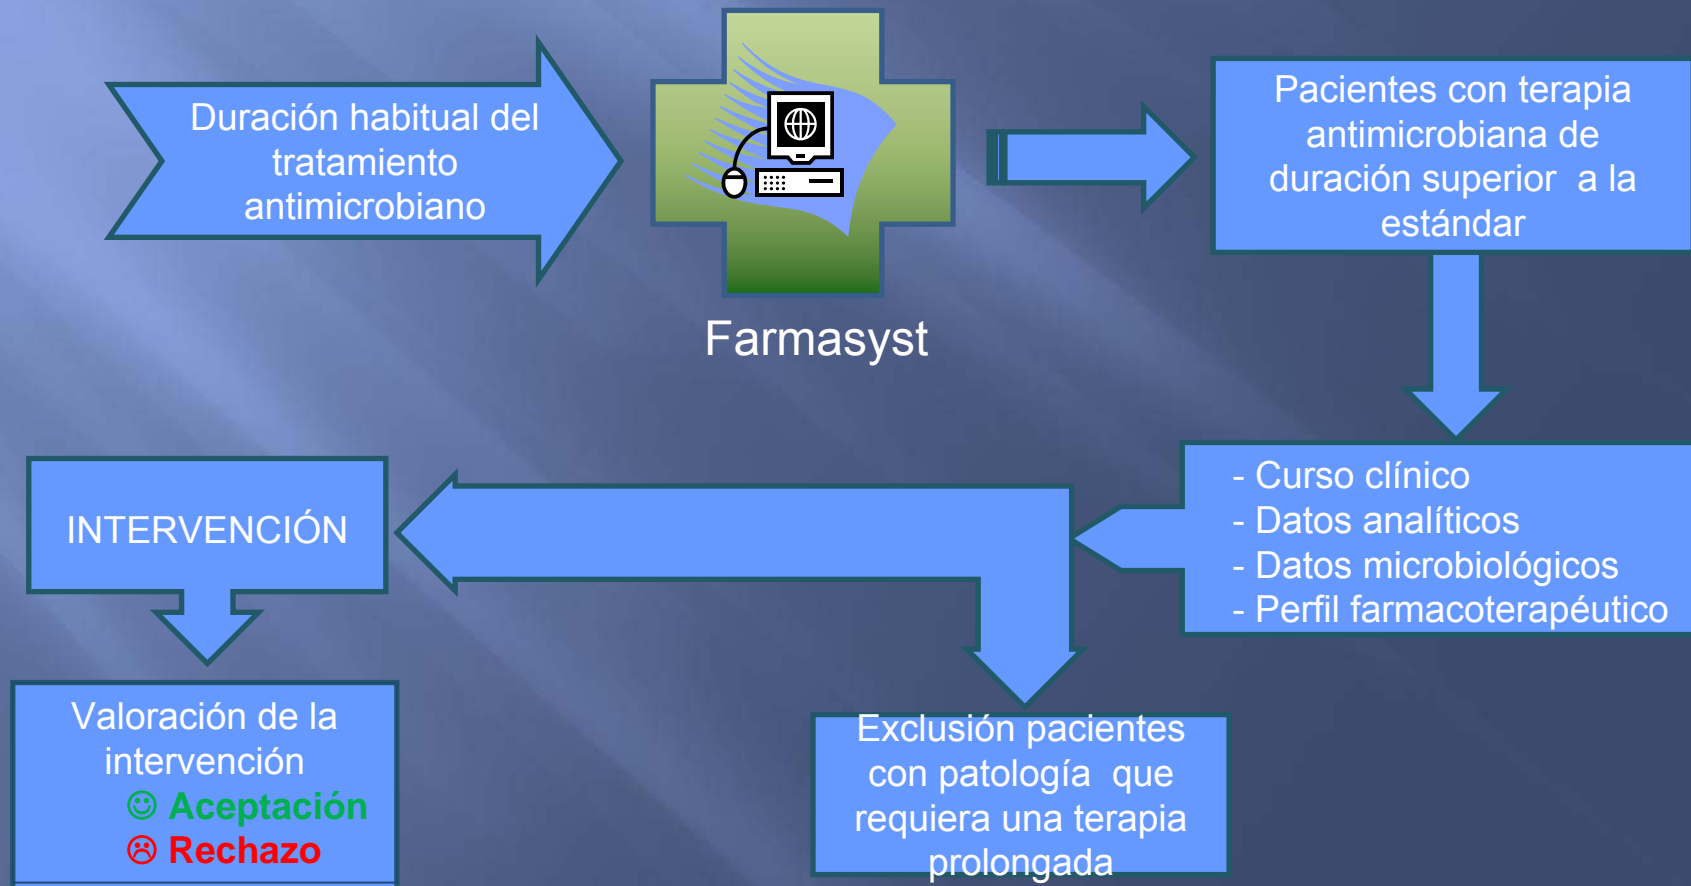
Duración habitual del tratamiento antimicrobiano

Farmasyst

Pacientes con terapia antimicrobiana de duración superior a la estándar

- Curso clínico
- Datos analíticos
- Datos microbiológicos
- Perfil farmacoterapéutico

INTERVENCIÓN

Exclusión pacientes con patología que requiera una terapia prolongada

Valoración de la intervención
☺ Aceptación
☹ Rechazo